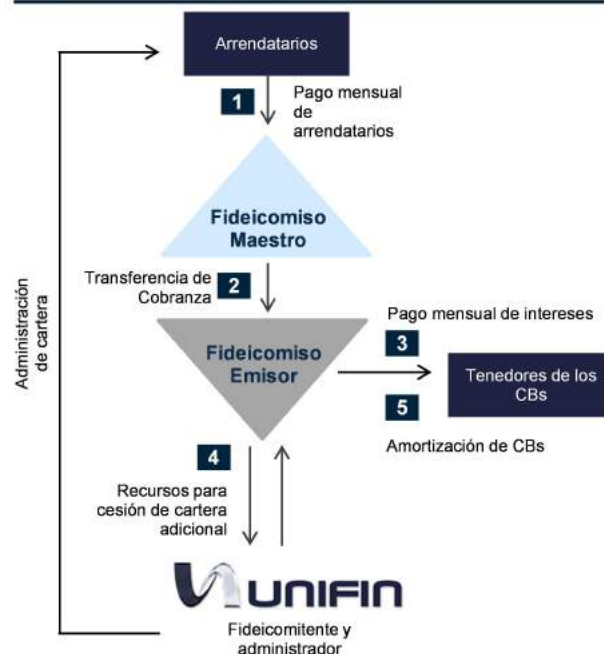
Arrendatarios

1 Pago mensual de arrendatarios

Fideicomiso Maestro

Transferencia de Cobranza 2

Pago mensual de intereses

3

Fideicomiso Emisor

Tenedores de los CBs

5

Amortización de CBs

4

Recursos para cesión de cartera adicional

Administración de cartera

UNIFIN

Fideicomitente y administrador